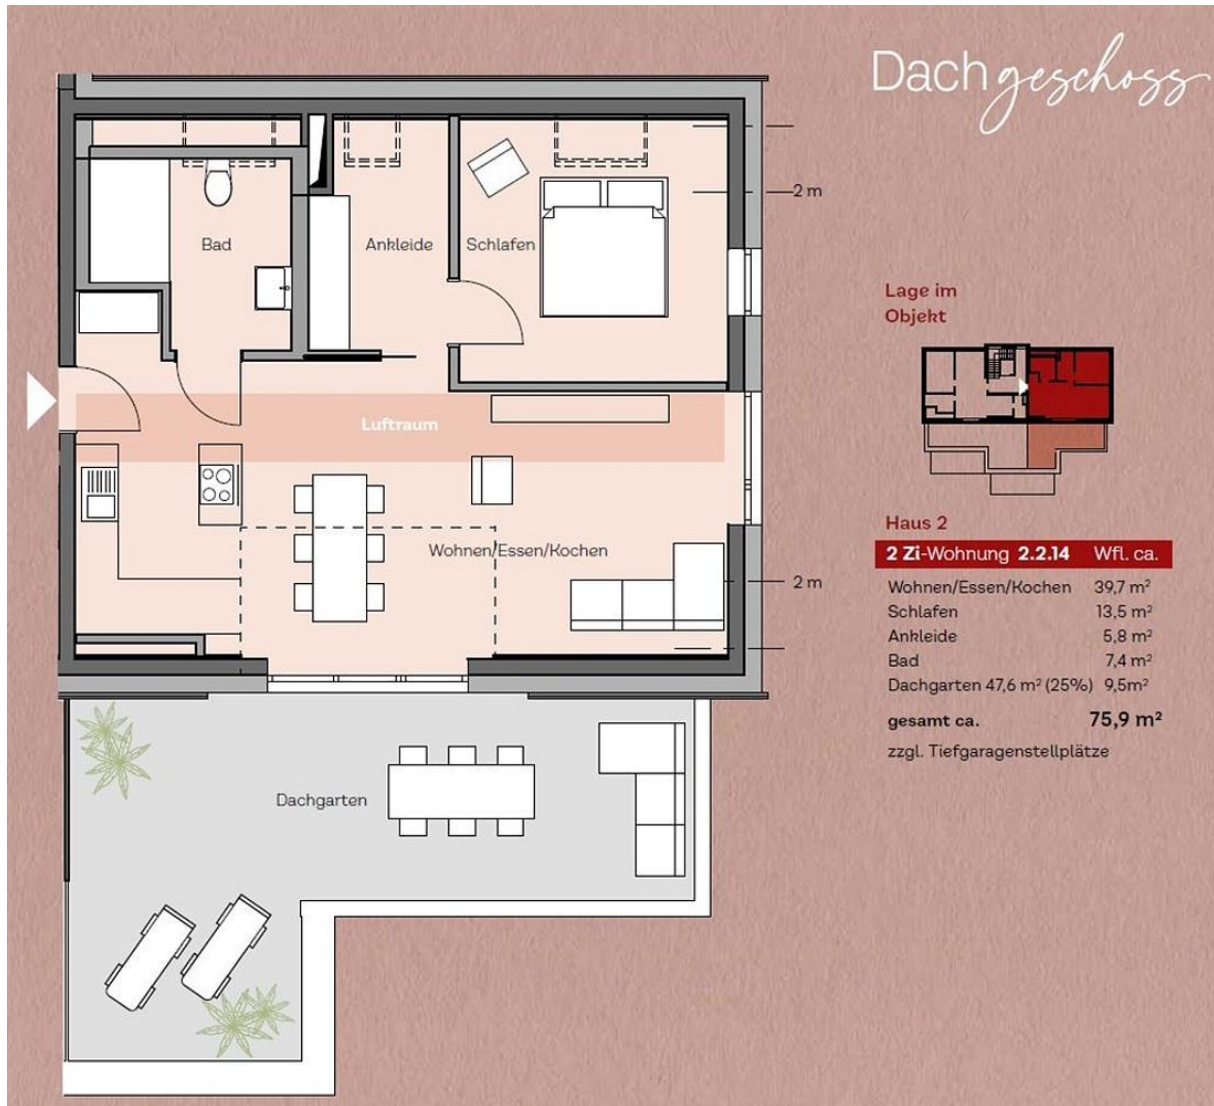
Dachgeschoss

Bad

Ankleide

Schlafen

2 m

Luftraum

Wohnen/Essen/Kochen

2 m

Dachgarten

Lage im Objekt

Haus 2

2 Zi-Wohnung 2.2.14 Wfl. ca.

| | |
|---|---|
| Wohnen/Essen/Kochen | 39,7 m² |
| Schlafen | 13,5 m² |
| Ankleide | 5,8 m² |
| Bad | 7,4 m² |
| Dachgarten 47,6 m² (25%) | 9,5m² |
| gesamt ca. | 75,9 m² |

zzgl. Tiefgaragenstellplätze